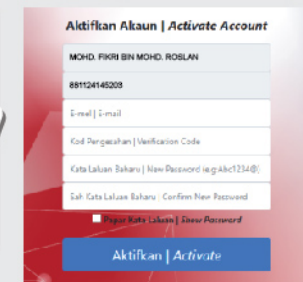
Aktifkan Akaun | Activate Account

MOHD. FIKRI BIN MOHD. ROSLAN

881124145203

E-mel | E-mail

Kod Pengesahan | Verification Code

Kata Laluan Baharu | New Password (e.g: Abc1234@)

Sah Kata Laluan Baharu | Confirm New Password

Papar Kata Laluan | Show Password

Aktifkan | Activate